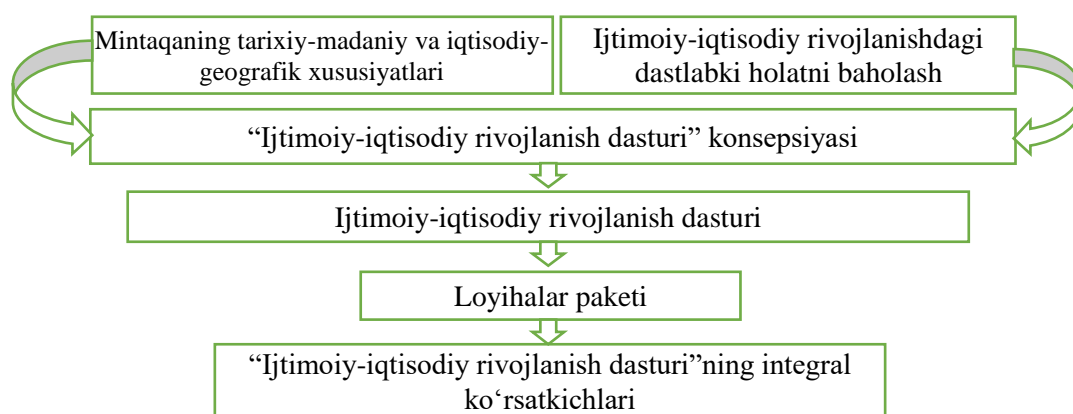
Mintaqaning tarixiy-madaniy va iqtisodiy-geografik xususiyatlari

Ijtimoiy-iqtisodiy rivojlanishdagi dastlabki holatni baholash

“Ijtimoiy-iqtisodiy rivojlanish dasturi” konsepsiyasi

Ijtimoiy-iqtisodiy rivojlanish dasturi

Loyihalar paketi

“Ijtimoiy-iqtisodiy rivojlanish dasturi”ning integral koʻrsatkichlari